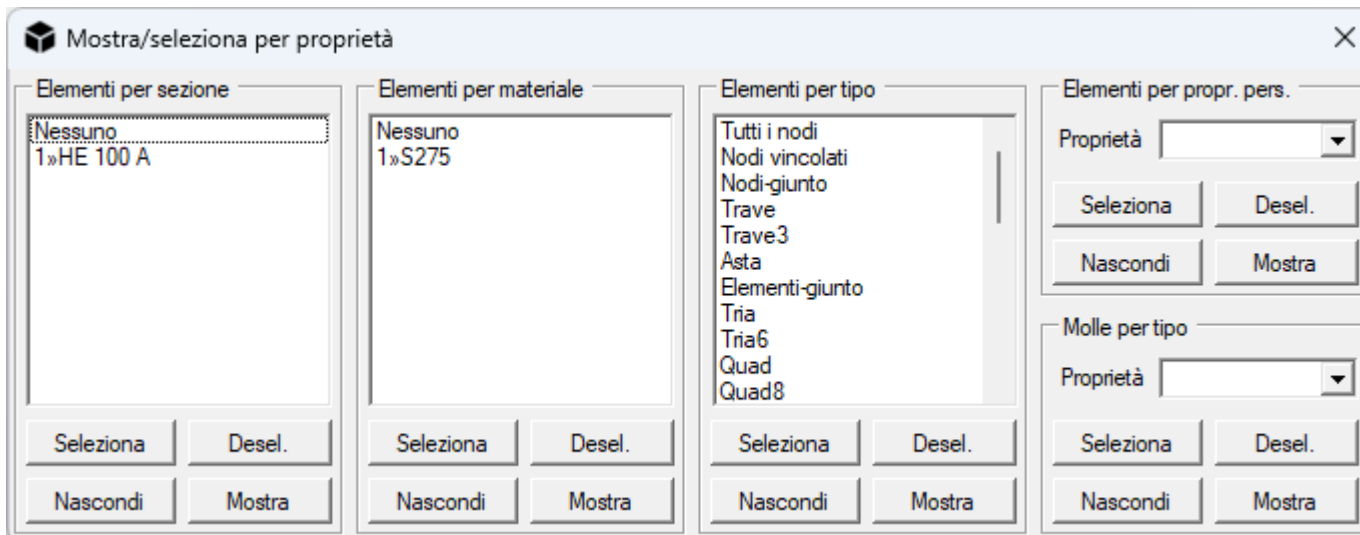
Mostra/seleziona per proprietà

×

Elementi per sezione

Nessuno
1»HE 100 A

Seleziona
Desel.
Nascondi
Mostra

Elementi per materiale

Nessuno
1»S275

Seleziona
Desel.
Nascondi
Mostra

Elementi per tipo

Tutti i nodi
Nodi vincolati
Nodi-giunto
Trave
Trave3
Asta
Elementi-giunto
Tria
Tria6
Quad
Quad8

Seleziona
Desel.
Nascondi
Mostra

Elementi per propr. pers.

Proprietà

Seleziona
Desel.
Nascondi
Mostra

Molle per tipo

Proprietà

Seleziona
Desel.
Nascondi
Mostra